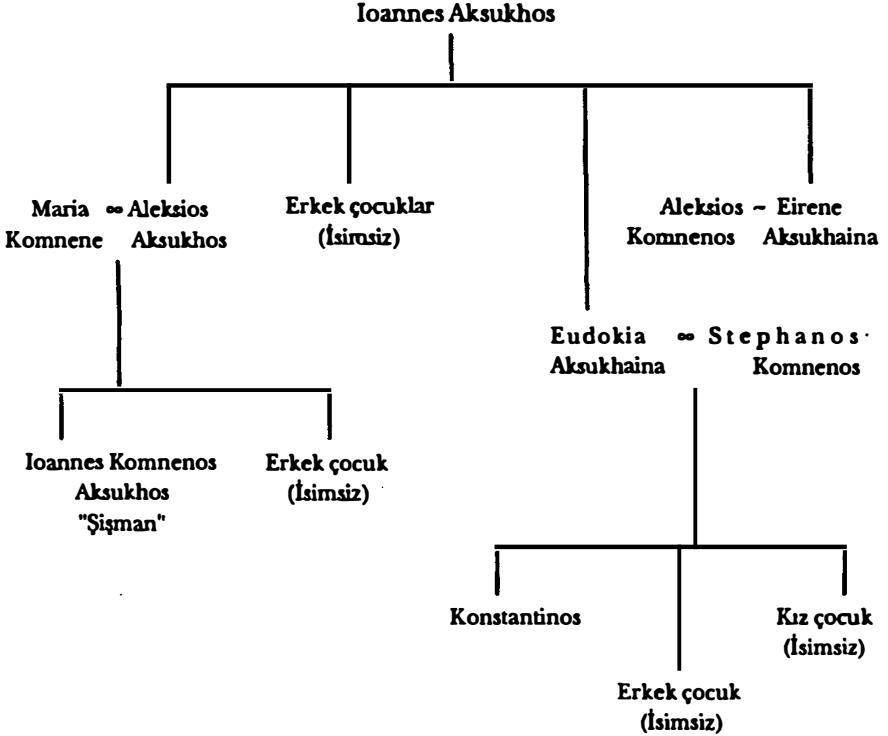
Ioannes Aksukhos

Maria ∞ Aleksios
Komnene Aksukhos

Erkek çocuklar
(İsimsiz)

Aleksios ~ Eirene
Komnenos Aksukhaina

Eudokia ∞ Stephanos
Aksukhaina Komnenos

Ioannes Komnenos
Aksukhos
"Şişman"

Erkek çocuk
(İsimsiz)

Konstantinos

Kız çocuk
(İsimsiz)

Erkek çocuk
(İsimsiz)